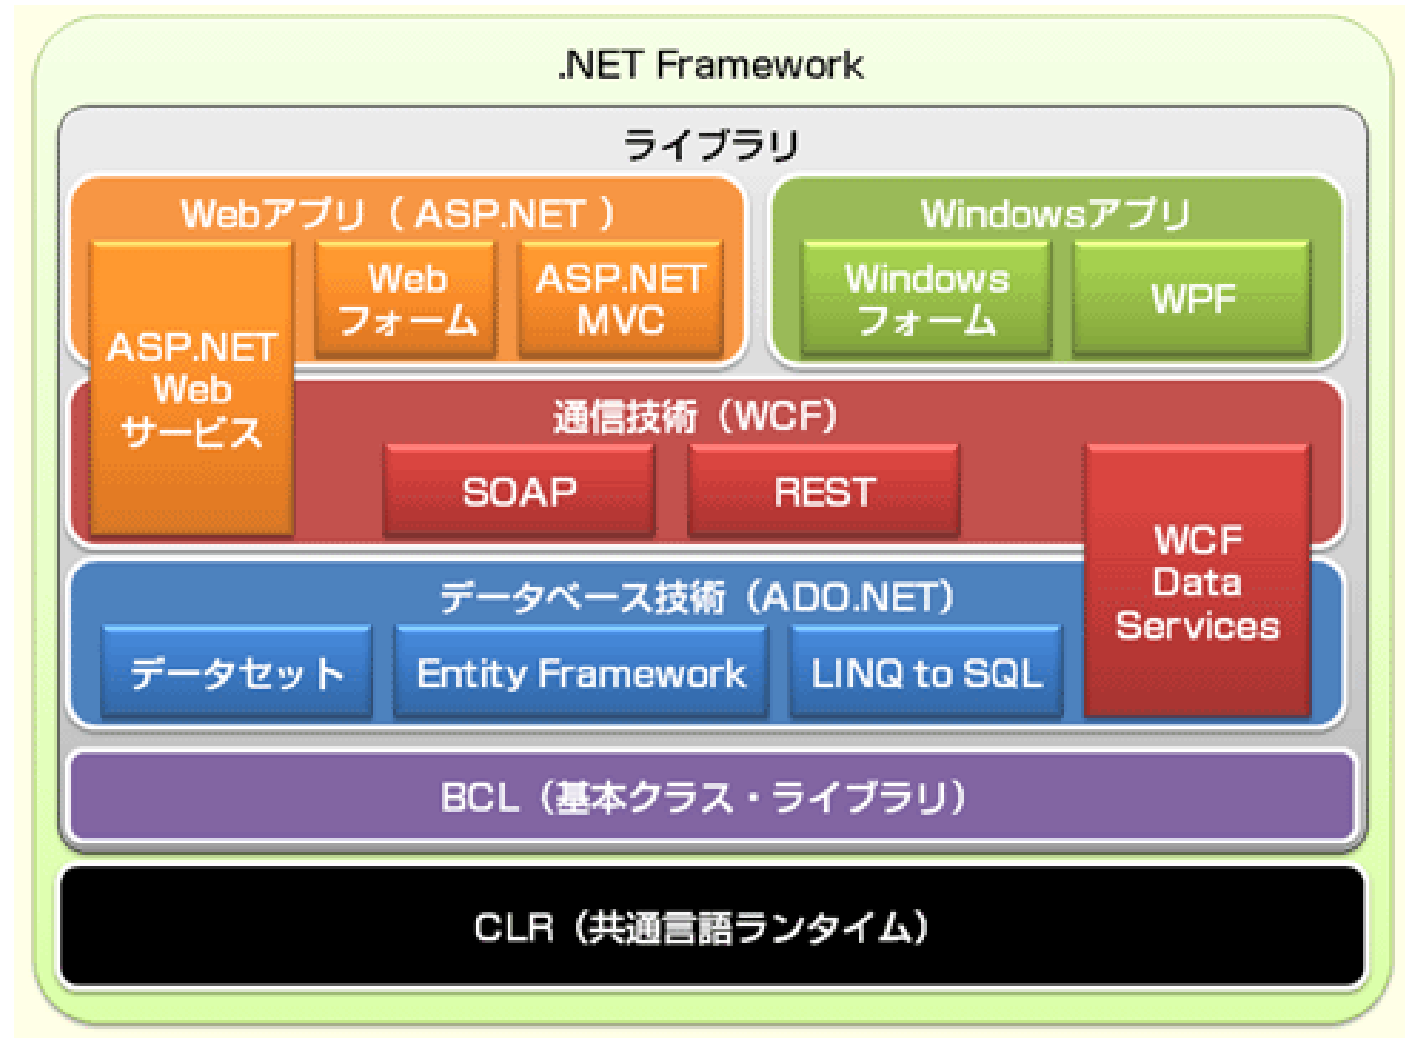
.NET Framework

ライブラリ

Webアプリ（ASP.NET）

Web フォーム

ASP.NET MVC

Windowsアプリ

Windows フォーム

WPF

ASP.NET Web サービス

通信技術（WCF）

SOAP

REST

WCF Data Services

データベース技術（ADO.NET）

データセット

Entity Framework

LINQ to SQL

BCL（基本クラス・ライブラリ）

CLR（共通言語ランタイム）